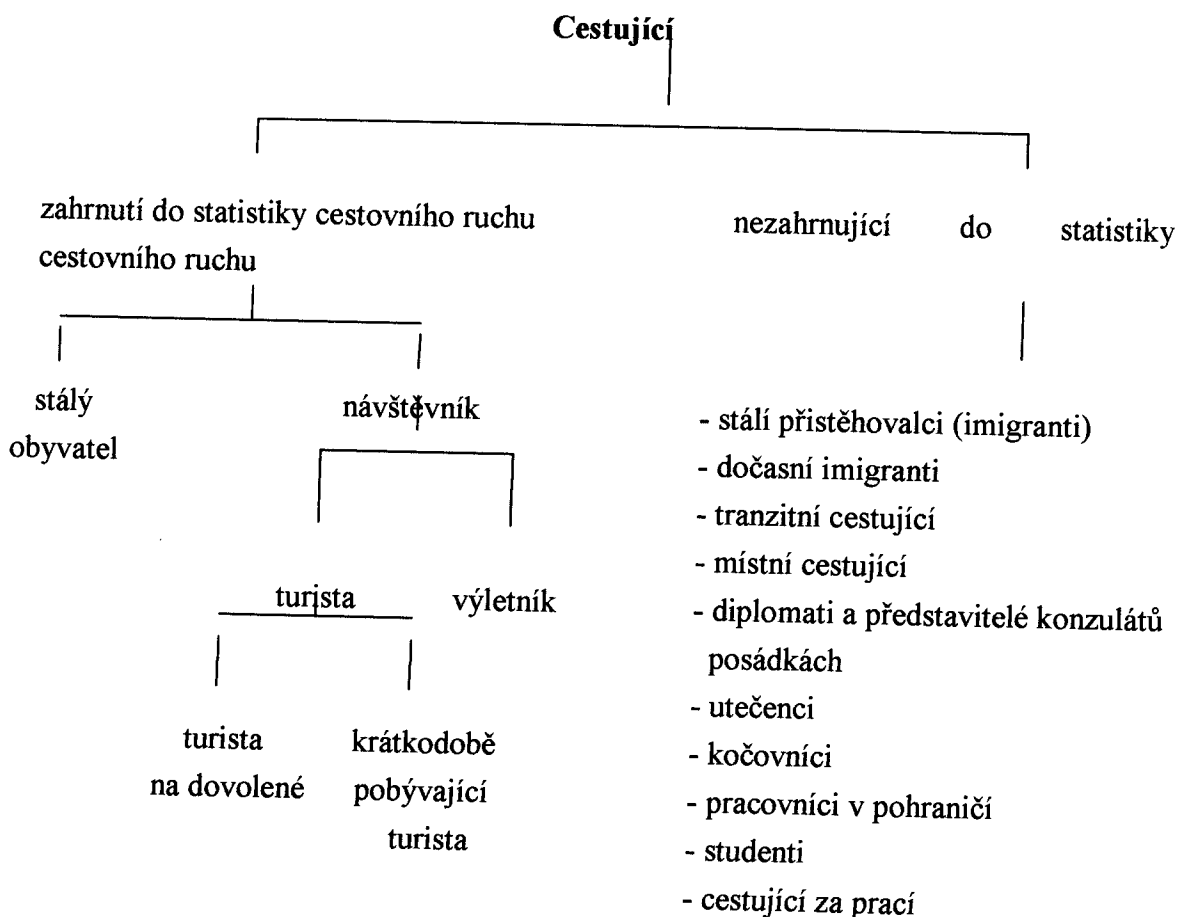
Cestující

zahrnutí do statistiky cestovního ruchu cestovního ruchu

nezahrnující do statistiky

stálý obyvatel

návštěvník

turista

výletník

turista na dovolené

krátkodobě pobývající turista

- stálí přistěhovalci (imigranti)
- dočasní imigranti
- tranzitní cestující
- místní cestující
- diplomati a představitelé konzulátů posádkách
- utečenci
- kočovníci
- pracovníci v pohraničí
- studenti
- cestující za prací